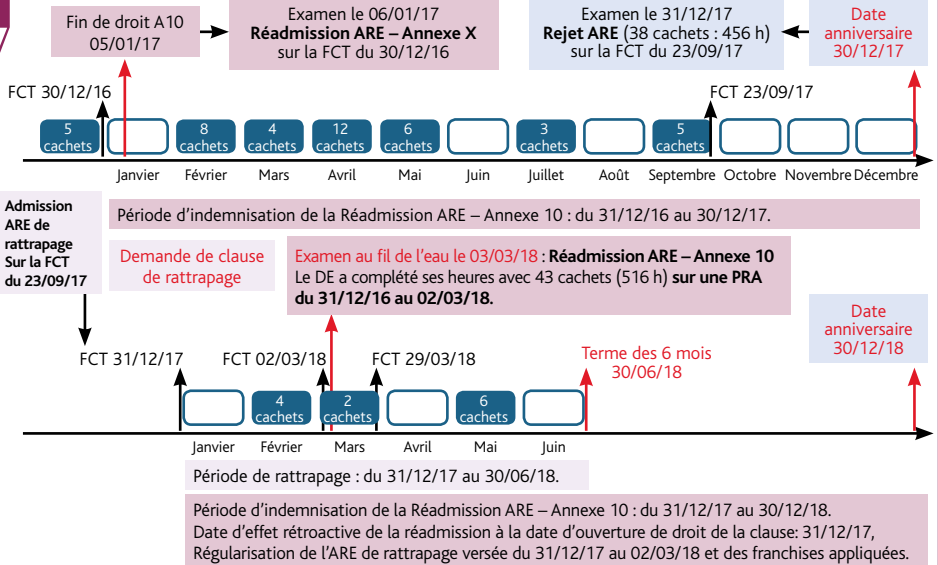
Fin de droit A10
05/01/17

Examen le 06/01/17
**Réadmission ARE – Annexe X**
sur la FCT du 30/12/16

Examen le 31/12/17
**Rejet ARE** (38 cachets : 456 h)
sur la FCT du 23/09/17

Date anniversaire
30/12/17

FCT 30/12/16

FCT 23/09/17

5 cachets
8 cachets
4 cachets
12 cachets
6 cachets
3 cachets
5 cachets

Janvier Février Mars Avril Mai Juin Juillet Août Septembre Octobre Novembre Décembre

**Admission ARE de rattrapage Sur la FCT du 23/09/17**

Période d'indemnisation de la Réadmission ARE – Annexe 10 : du 31/12/16 au 30/12/17.

Demande de clause de rattrapage

Examen au fil de l'eau le 03/03/18 : **Réadmission ARE – Annexe 10**
Le DE a complété ses heures avec 43 cachets (516 h) **sur une PRA du 31/12/16 au 02/03/18.**

Date anniversaire
30/12/18

FCT 31/12/17

FCT 02/03/18

FCT 29/03/18

Terme des 6 mois
30/06/18

4 cachets
2 cachets
6 cachets

Janvier Février Mars Avril Mai Juin

Période de rattrapage : du 31/12/17 au 30/06/18.

Période d'indemnisation de la Réadmission ARE – Annexe 10 : du 31/12/17 au 30/12/18.
Date d'effet rétroactive de la réadmission à la date d'ouverture de droit de la clause: 31/12/17,
Régularisation de l'ARE de rattrapage versée du 31/12/17 au 02/03/18 et des franchises appliquées.